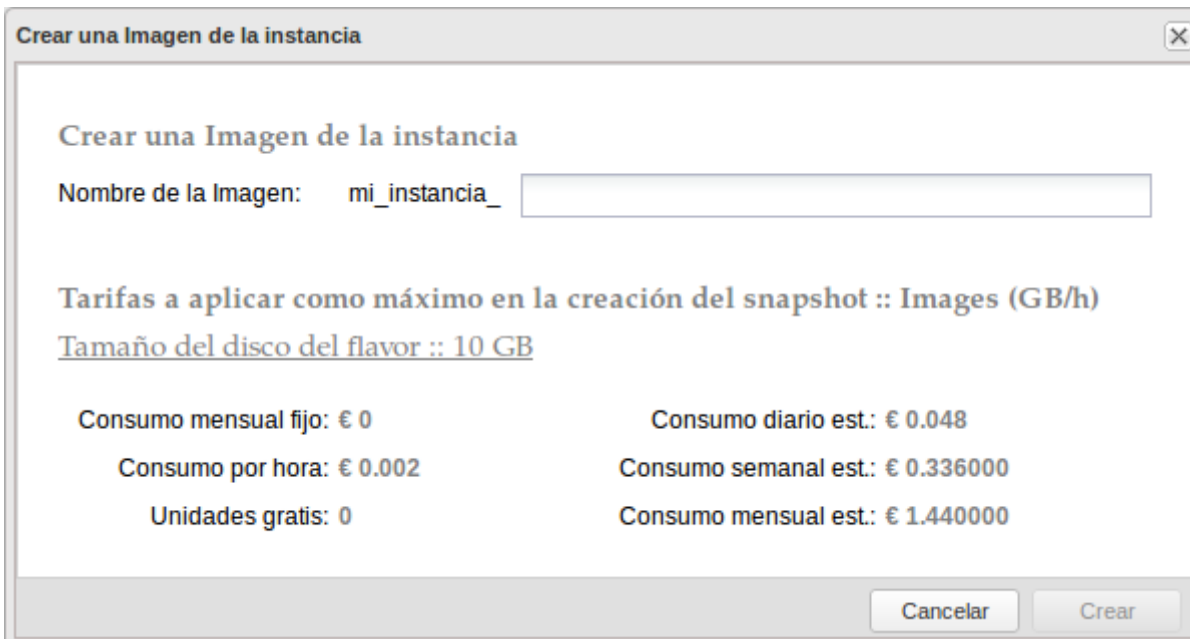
Crear una Imagen de la instancia

Crear una Imagen de la instancia

Nombre de la Imagen: mi_instancia_

Tarifas a aplicar como máximo en la creación del snapshot :: Images (GB/h)

Tamaño del disco del flavor :: 10 GB

Consumo mensual fijo: € 0

Consumo por hora: € 0.002

Unidades gratis: 0

Consumo diario est.: € 0.048

Consumo semanal est.: € 0.336000

Consumo mensual est.: € 1.440000

Cancelar

Crear